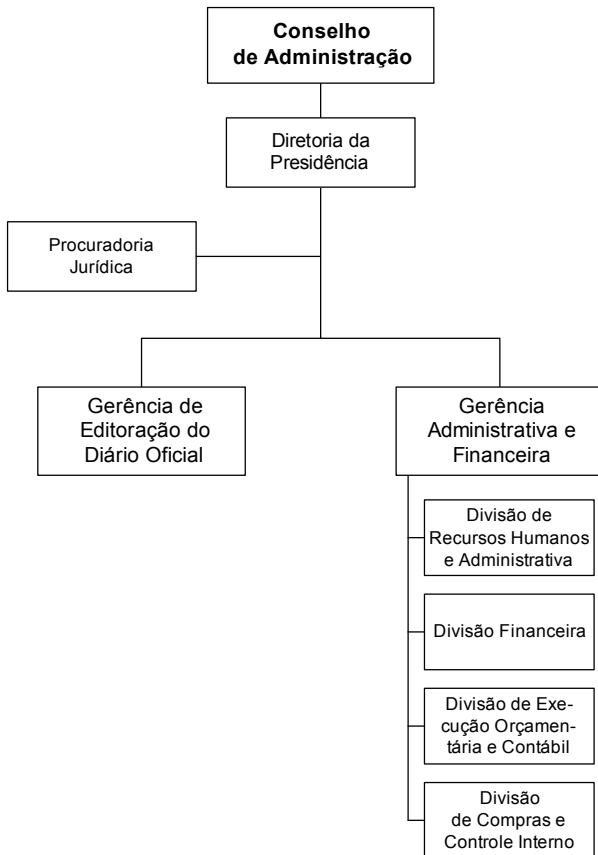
Conselho de Administração

Diretoria da Presidência

Procuradoria Jurídica

Gerência de Editoração do Diário Oficial

Gerência Administrativa e Financeira

Divisão de Recursos Humanos e Administrativa

Divisão Financeira

Divisão de Execução Orçamentária e Contábil

Divisão de Compras e Controle Interno